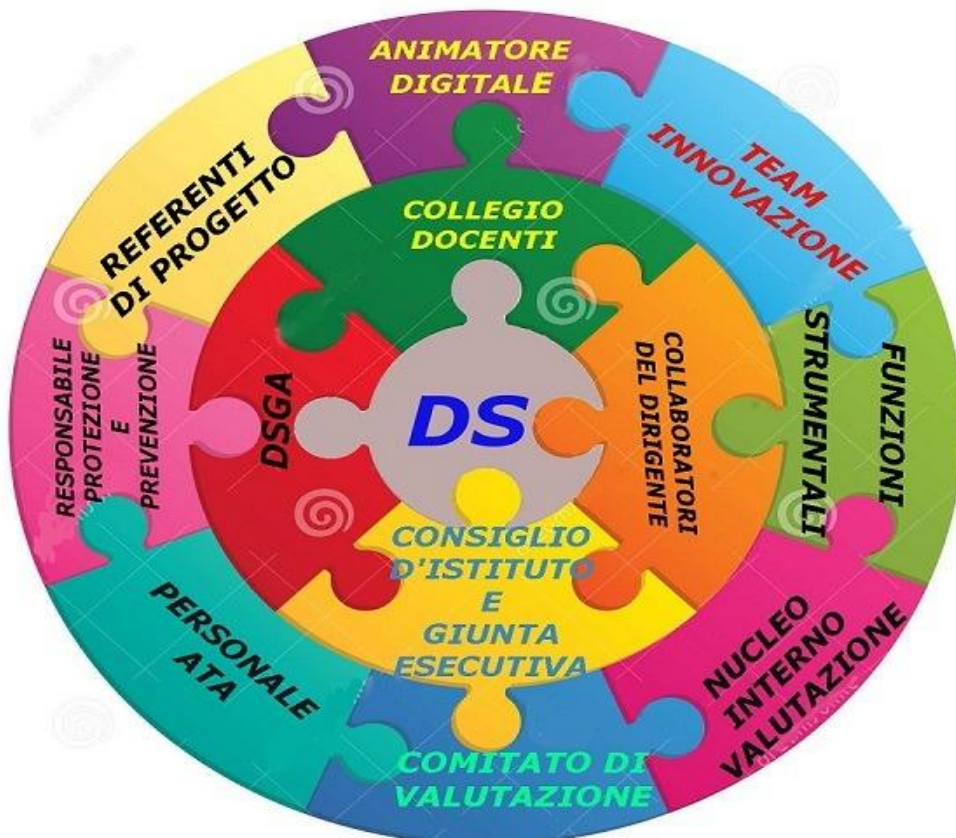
ANIMATORE DIGITALE

TEAM INNOVAZIONE

FUNZIONI STRUMENTALI

NUCLEO INTERNO VALUTAZIONE

COMITATO DI VALUTAZIONE

PERSONALE ATA

RESPONSABILE PROTEZIONE E PREVENZIONE

REFERENTI DI PROGETTO

COLLEGIO DOCENTI

COLLABORATORI DEL DIRIGENTE

CONSIGLIO D'ISTITUTO E GIUNTA ESECUTIVA

DSGA

DS